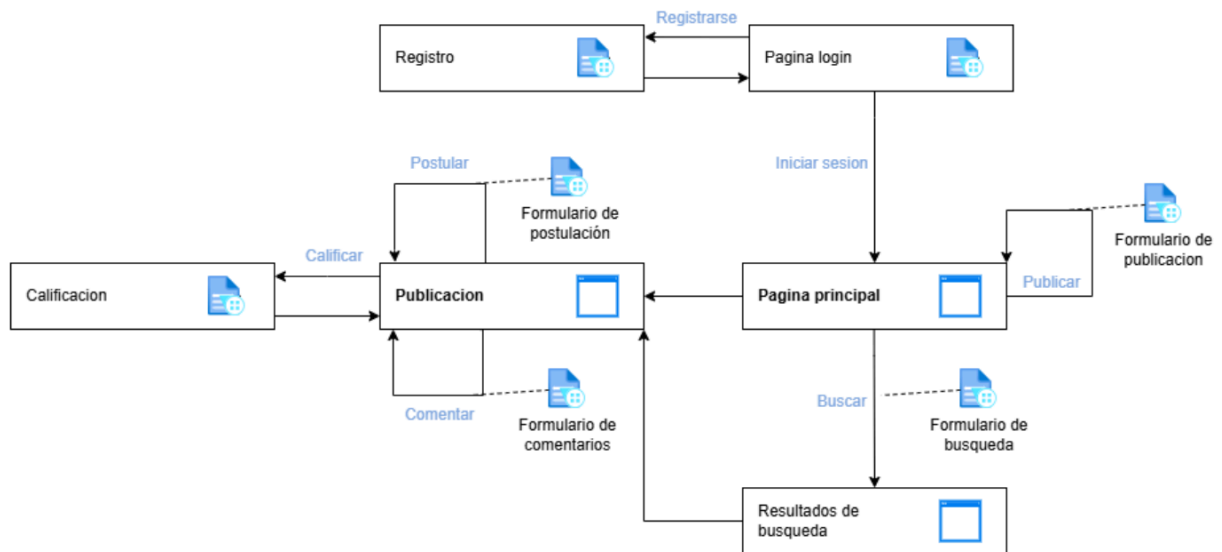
Registrarse

Registro

Pagina login

Iniciar sesion

Postular

Formulario de postulación

Formulario de publicacion

Calificar

Calificacion

Publicacion

Pagina principal

Publicar

Buscar

Formulario de busqueda

Comentar

Formulario de comentarios

Resultados de busqueda